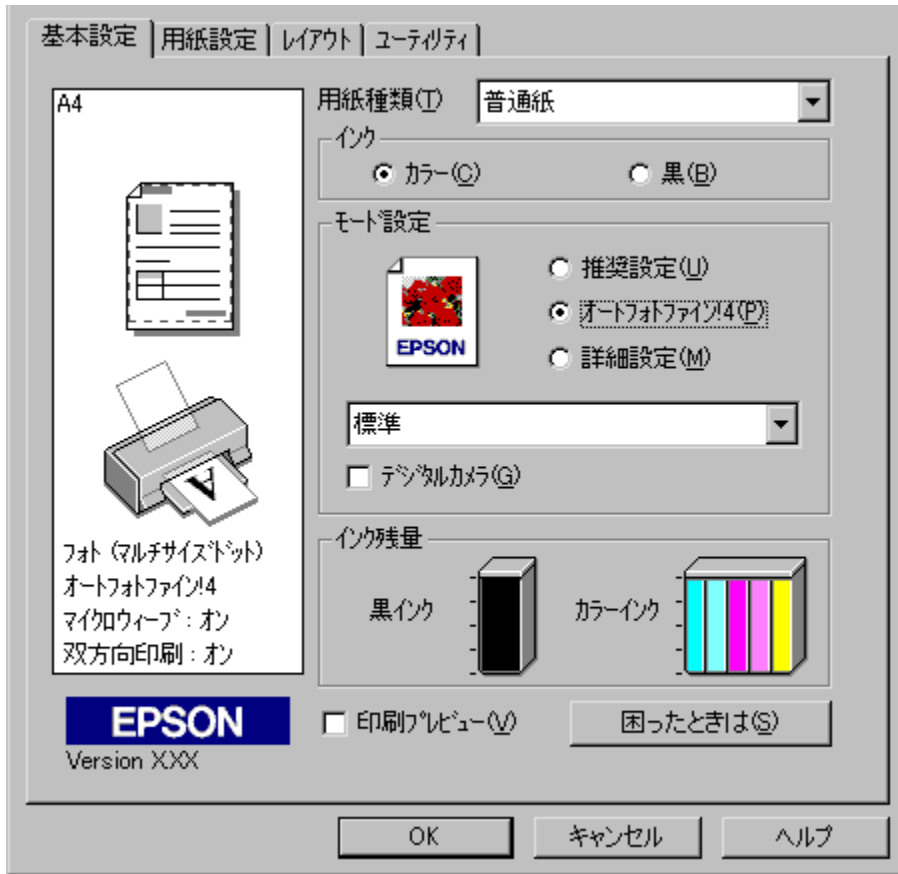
基本設定 | 用紙設定 | レイアウト | ユーティリティ

A4

用紙種類(T) 普通紙

インク
カラー(C) 黒(B)

モード設定
推奨設定(U)
オートフォトファイン!4(P)
詳細設定(M)
EPSON

標準

デジタルカメラ(G)

フォト (マルチサイズドット)
オートフォトファイン!4
マイクロウィーブ : オン
双方向印刷 : オン

インク残量
黒インク
カラーインク

EPSON
Version XXX

印刷プレビュー(V)
困ったときは(S)

OK キャンセル ヘルプ